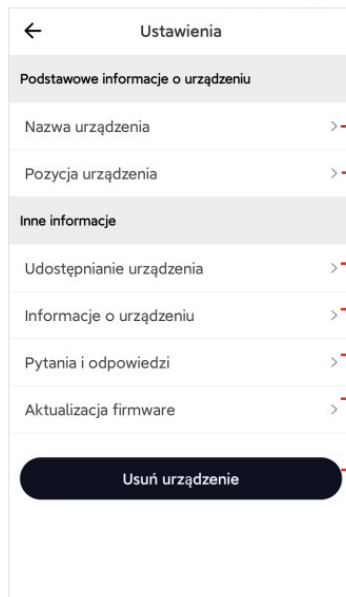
←
Ustawienia

Podstawowe informacje o urządzeniu

Nazwa urządzenia >

Pozycja urządzenia >

Inne informacje

Udostępnianie urządzenia >

Informacje o urządzeniu >

Pytania i odpowiedzi >

Aktualizacja firmware >

Usuń urządzenie